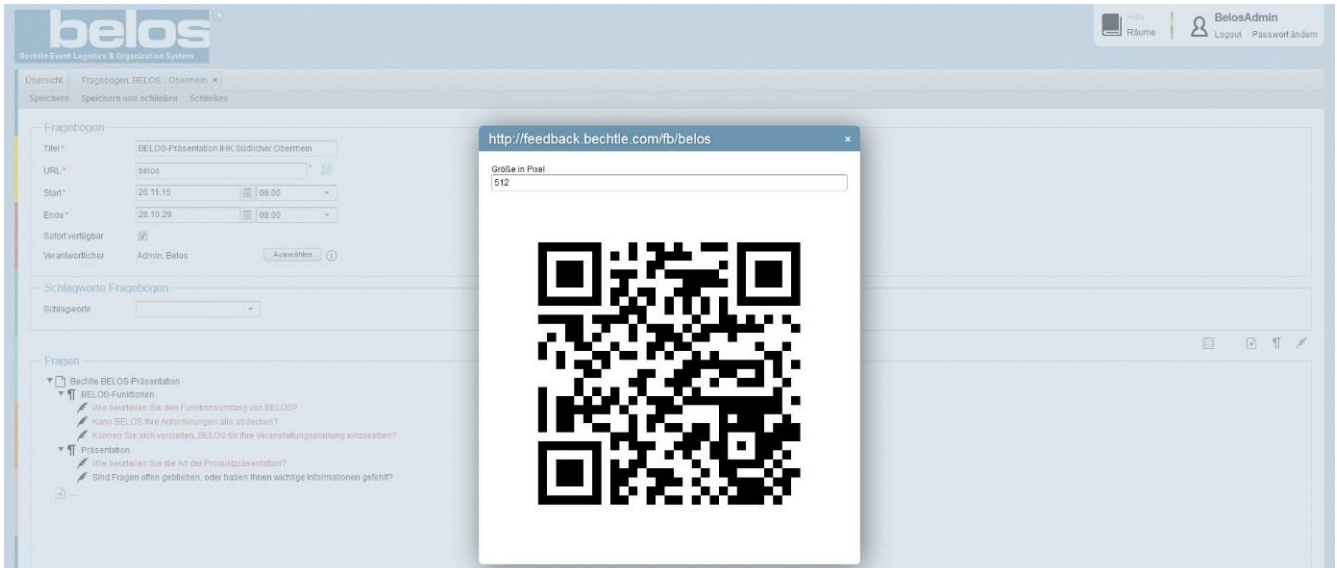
belos
Bechtle Event Logistics & Organization System

Hilfe
Räume
BelosAdmin
Logout Passwort ändern

Übersicht Fragebogen: BELOS...Oberrhein ×
Speichern Speichern und schließen Schließen

Fragebogen
Titel* BELOS-Präsentation IHK Südlicher Oberrhein
URL* belos
Start* 26.11.15 08:00
Ende* 28.10.29 08:00
Sofort verfügbar
Verantwortlicher Admin, Belos Auswählen

Schlagworte Fragebögen
Schlagworte

Fragen
Bechtle BELOS-Präsentation
BELOS-Funktionen
Wie beurteilen Sie den Funktionsumfang von BELOS?
Kann BELOS Ihre Anforderungen alle abdecken?
Können Sie sich vorstellen, BELOS für Ihre Veranstaltungsplanung einzusetzen?
Präsentation
Wie beurteilen Sie die Art der Produktpräsentation?
Sind Fragen offen geblieben, oder haben Ihnen wichtige Informationen gefehlt?

http://feedback.bechtle.com/fb/belos ×
Größe in Pixel
512